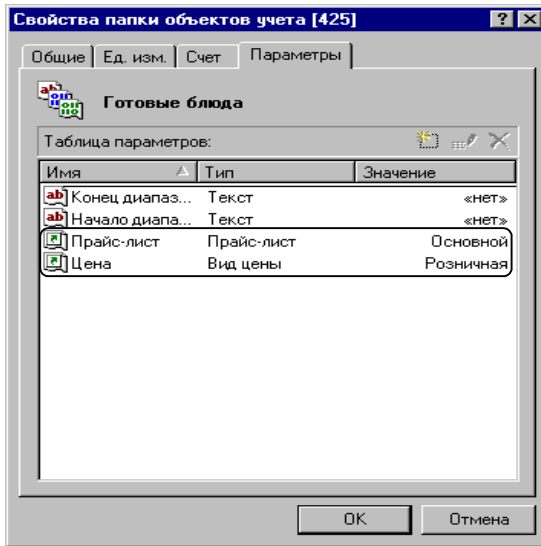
Свойства папки объектов учета [425]

? X

Общие | Ед. изм. | Счет | Параметры

Готовые блюда

Таблица параметров:

| Имя | Тип | Значение |
|---|---|---|
| Конец диапаз... | Текст | «нет» |
| Начало диапа... | Текст | «нет» |
| Прайс-лист | Прайс-лист | Основной |
| Цена | Вид цены | Розничная |

OK

Отмена